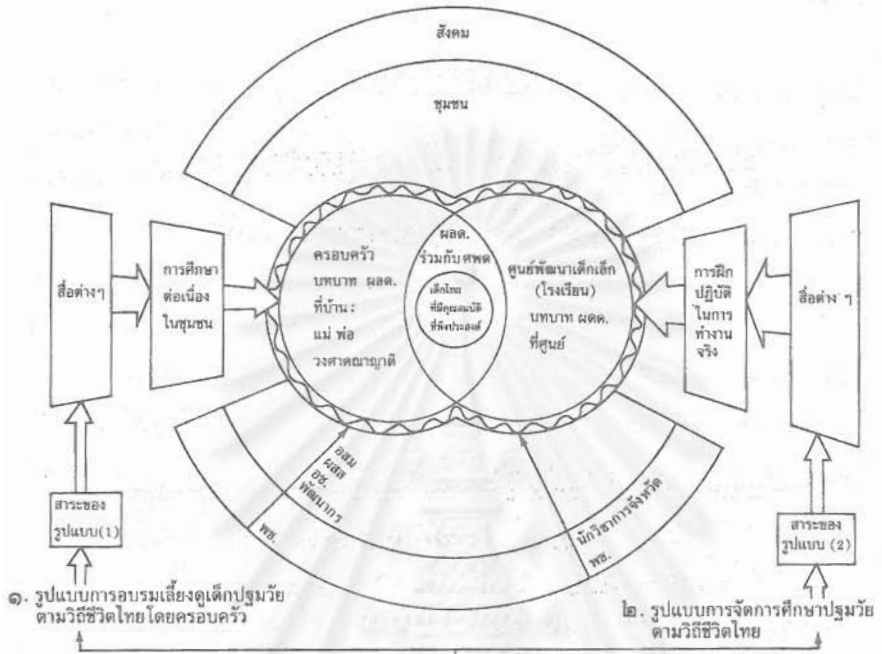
สังคม

ชุมชน

สื่อต่างๆ

การศึกษาต่อเนื่องในชุมชน

ครอบครัว บทบาท ผลด. ที่บ้าน : แม่ พ่อ วงศาคณาญาติ

ผลด. ร่วมกับ ศพด

เด็กไทยที่มีคุณลักษณะที่พึงประสงค์

ศูนย์พัฒนาเด็กเล็ก (โรงเรียน) บทบาท ผดด. ที่ศูนย์

การฝึกปฏิบัติในการทำงานจริง

สื่อต่าง ๆ

อสม ผสส อช. พัฒนากร

พช.

นักวิชาการจังหวัด

พช.

สาระของรูปแบบ(1)

สาระของรูปแบบ (2)

๑. รูปแบบการอบรมเลี้ยงดูเด็กปฐมวัยตามวิถีชีวิตไทยโดยครอบครัว

๒. รูปแบบการจัดการศึกษาปฐมวัยตามวิถีชีวิตไทย